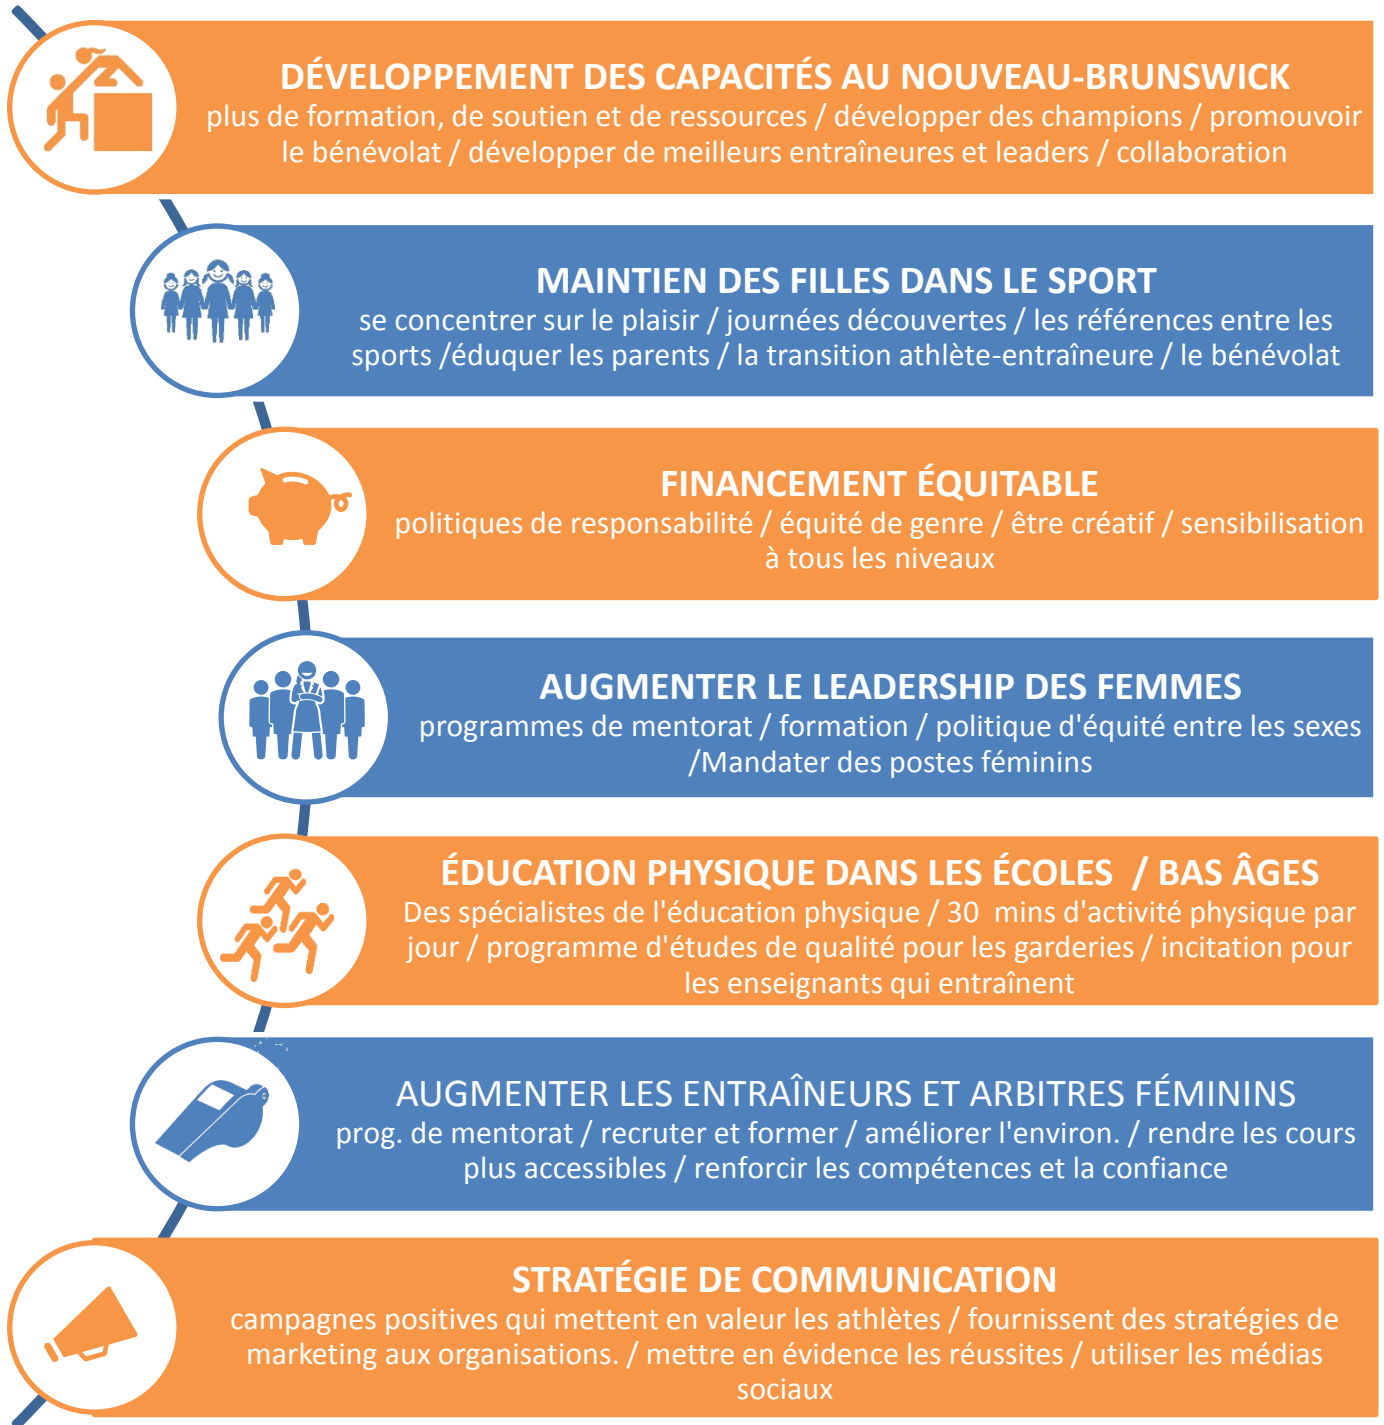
DÉVELOPPEMENT DES CAPACITÉS AU NOUVEAU-BRUNSWICK
plus de formation, de soutien et de ressources / développer des champions / promouvoir le bénévolat / développer de meilleurs entraîneures et leaders / collaboration

MAINTIEN DES FILLES DANS LE SPORT
se concentrer sur le plaisir / journées découvertes / les références entre les sports /éduquer les parents / la transition athlète-entraîneure / le bénévolat

FINANCEMENT ÉQUITABLE
politiques de responsabilité / équité de genre / être créatif / sensibilisation à tous les niveaux

AUGMENTER LE LEADERSHIP DES FEMMES
programmes de mentorat / formation / politique d'équité entre les sexes /Mandater des postes féminins

ÉDUCATION PHYSIQUE DANS LES ÉCOLES / BAS ÂGES
Des spécialistes de l'éducation physique / 30 mins d'activité physique par jour / programme d'études de qualité pour les garderies / incitation pour les enseignants qui entraînent

AUGMENTER LES ENTRAÎNEURS ET ARBITRES FÉMININS
prog. de mentorat / recruter et former / améliorer l'environ. / rendre les cours plus accessibles / renforcir les compétences et la confiance

STRATÉGIE DE COMMUNICATION
campagnes positives qui mettent en valeur les athlètes / fournissent des stratégies de marketing aux organisations. / mettre en évidence les réussites / utiliser les médias sociaux